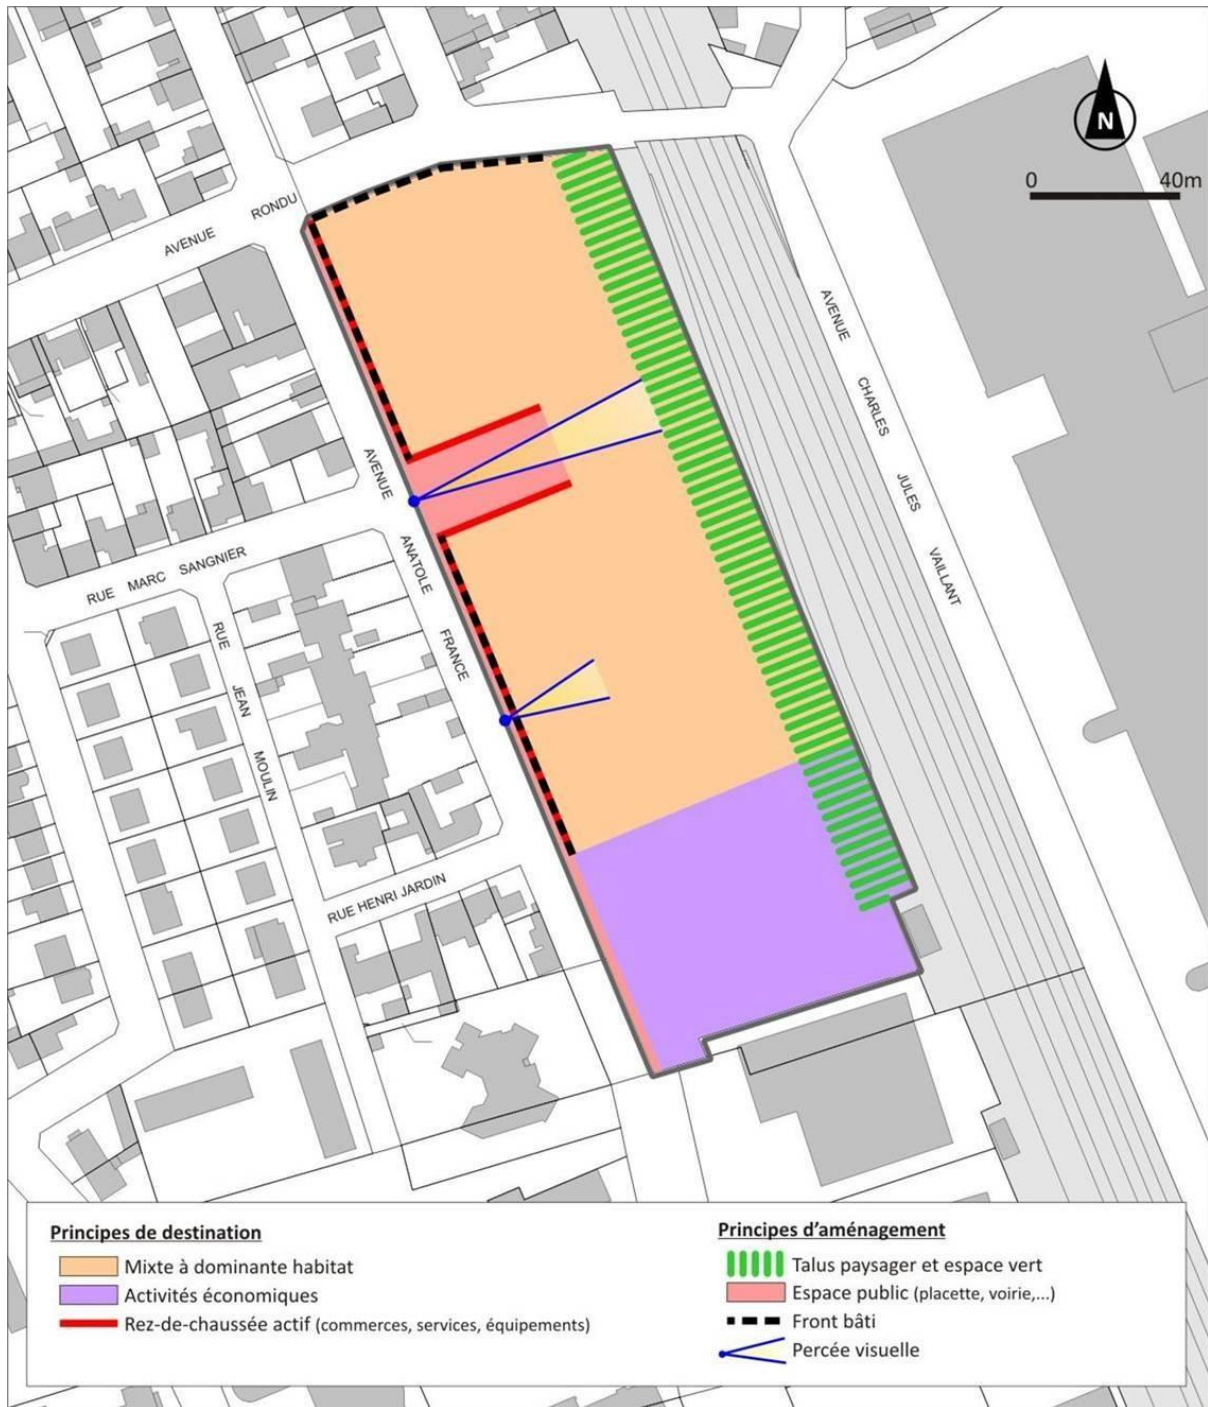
N

0 40m

AVENUE RONDU

AVENUE CHARLES JULES VAILLANT

AVENUE ANATOLE FRANCE

RUE MARC SANGNIER

RUE JEAN MOULIN

RUE HENRI JARDIN

Principes de destination

Mixte à dominante habitat

Activités économiques

Rez-de-chaussée actif (commerces, services, équipements)

Principes d'aménagement

Talus paysager et espace vert

Espace public (placette, voirie,...)

Front bâti

Percée visuelle